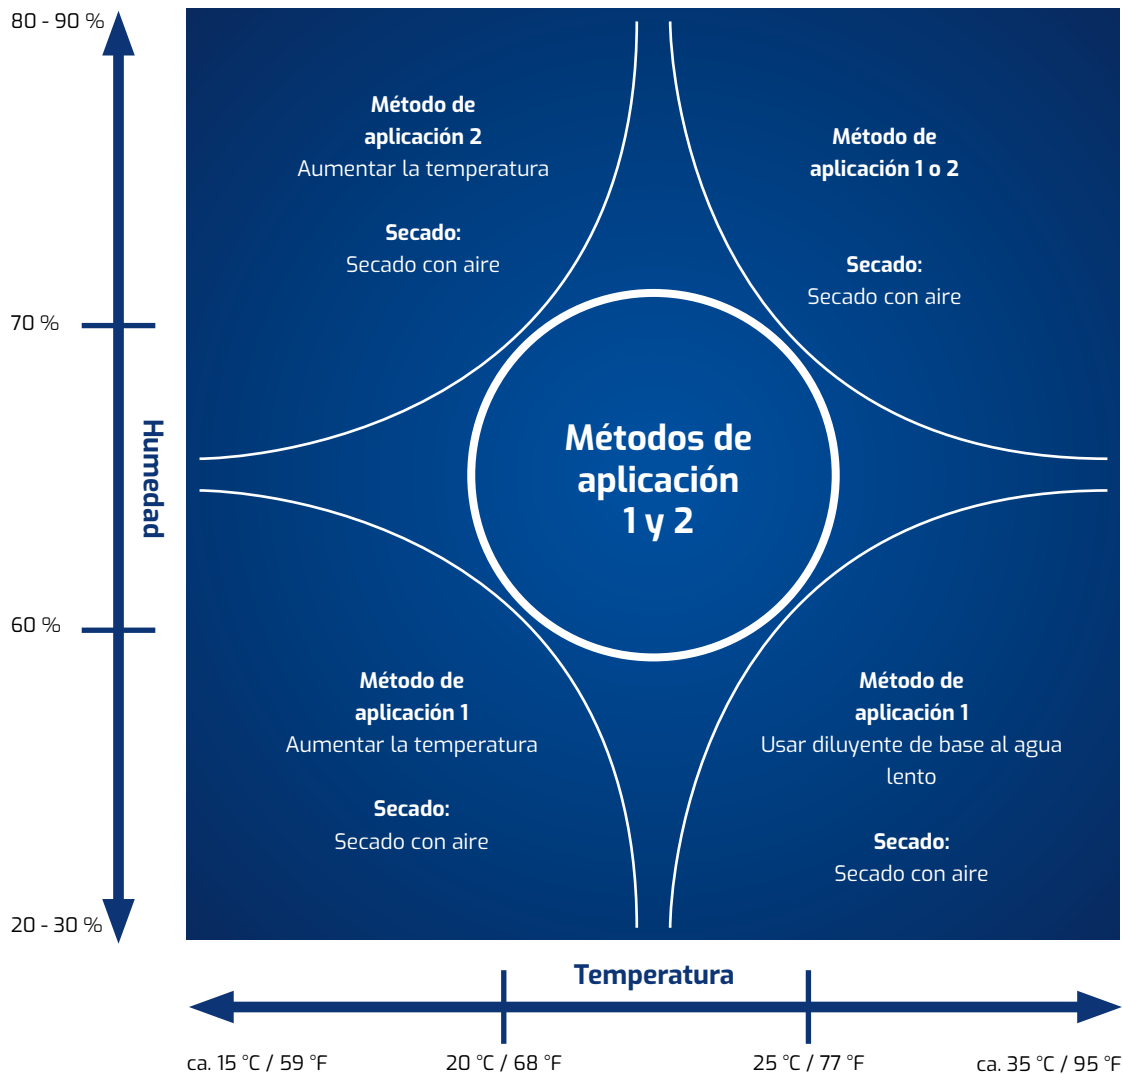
80 - 90 %

70 %

Humedad

60 %

20 - 30 %

Método de aplicación 2
Aumentar la temperatura

Secado:
Secado con aire

Método de aplicación 1 o 2

Secado:
Secado con aire

Métodos de aplicación 1 y 2

Método de aplicación 1
Aumentar la temperatura

Secado:
Secado con aire

Método de aplicación 1
Usar diluyente de base al agua lento

Secado:
Secado con aire

Temperatura

ca. 15 °C / 59 °F

20 °C / 68 °F

25 °C / 77 °F

ca. 35 °C / 95 °F